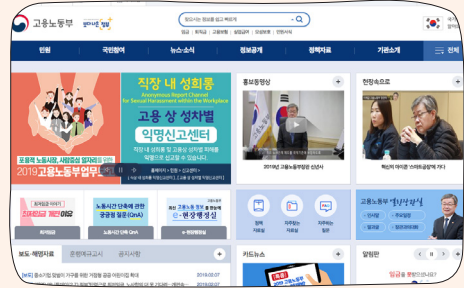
고용노동부

원하시는 정보를 빨리 빠르게

임금 | 퇴직금 | 고용허가 | 실업급여 | 모성보호 | 산업안전

민원 | 국민참여 | 뉴스·소식 | 정보공개 | 정책자료 | 기관소개 | 전체

직장 내 성희롱

Anonymous Report Channel for Sexual Harassment within the Workplace

고용 상 성차별 익명신고센터

직장 내 성희롱 및 고용상 성차별 피해를 익명으로 신고할 수 있습니다.

포용적 노동시장, 사람중심 일자리로 함께!

2019 고용노동부 업무

홍보동영상

2019년 고용노동부장관 신년사

현장속으로

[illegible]

고용노동부

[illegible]

노동시간 단축에 관한 궁금한 질문 (QnA)

현장행정실

보도·해명자료 | 운영제도고시 | 공지사항

2019.02.07

2019.02.07

카드뉴스

알림판